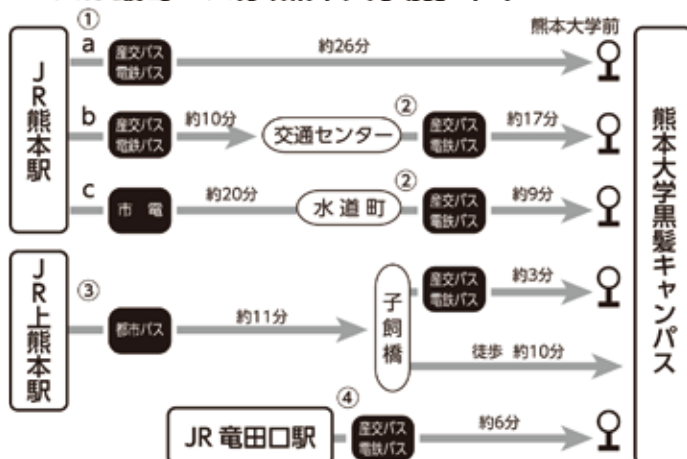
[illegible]

①

JR熊本駅

a 産交バス 電鉄バス 約26分 熊本大学前

b 産交バス 電鉄バス 約10分 交通センター ② 産交バス 電鉄バス 約17分

c 市電 約20分 水道町 ② 産交バス 電鉄バス 約9分

JR上熊本駅

③ 都市バス 約11分 子飼橋 産交バス 電鉄バス 約3分

徒歩 約10分

JR竜田口駅 ④ 産交バス 電鉄バス 約6分

熊本大学黒髪キャンパス